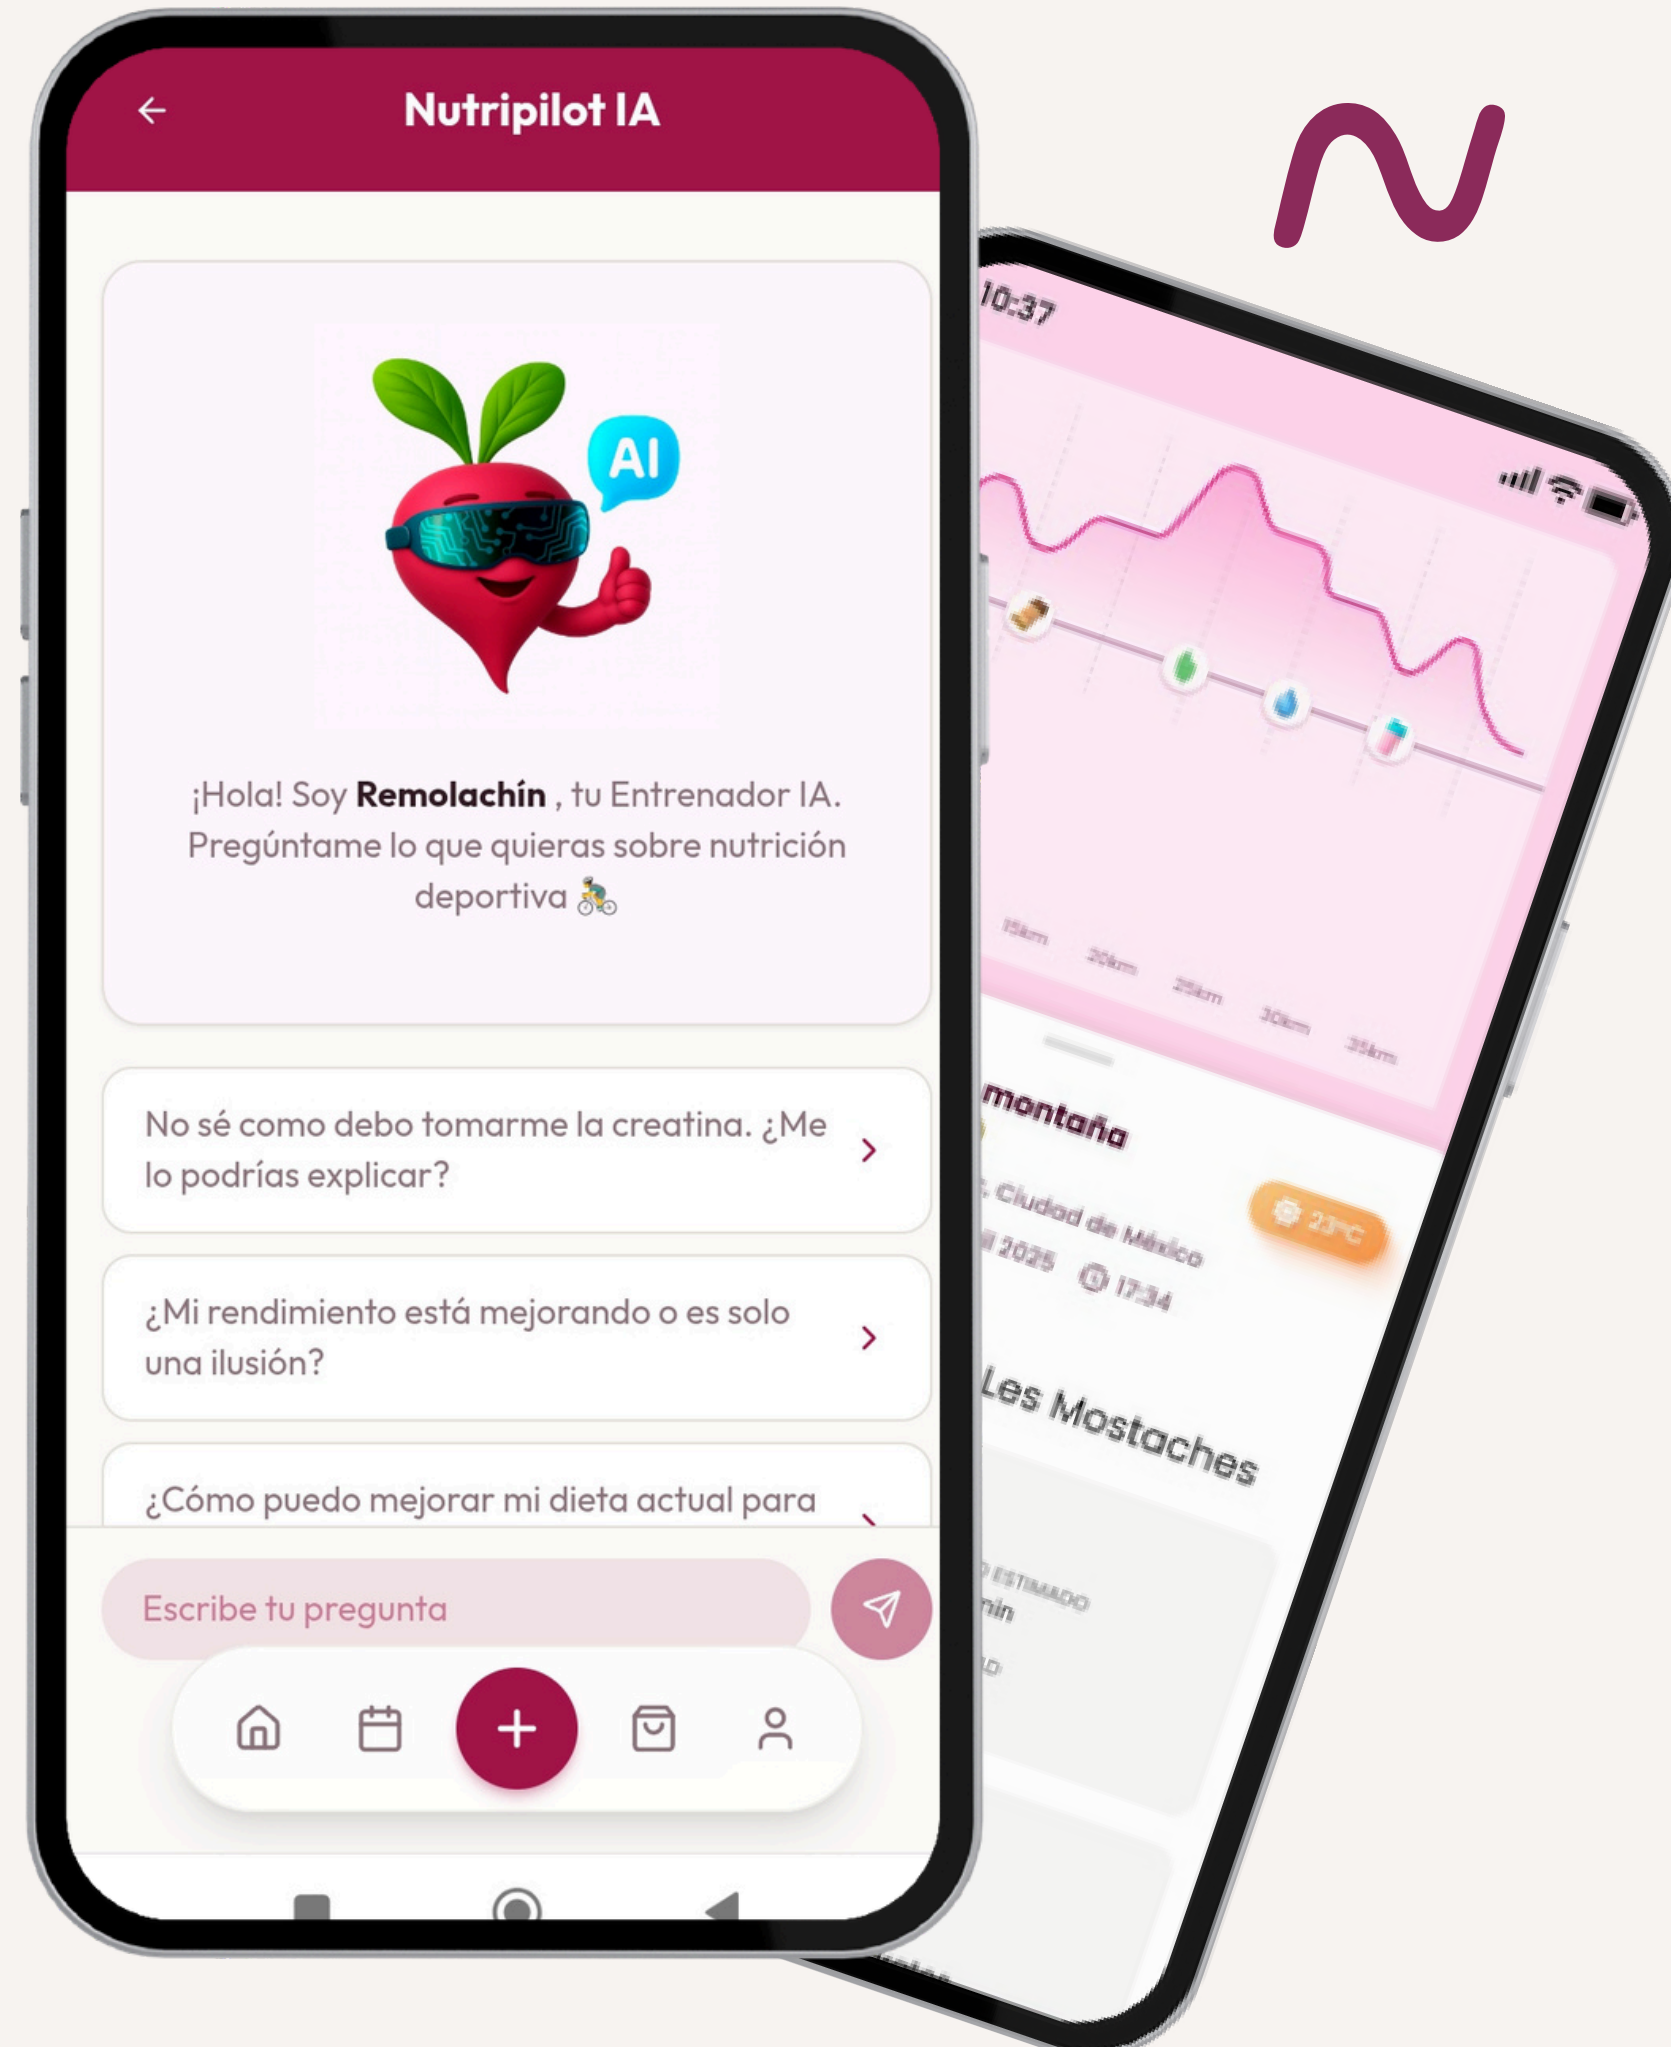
Nutripilot IA

AI

¡Hola! Soy **Remolachín** , tu Entrenador IA. Pregúntame lo que quieras sobre nutrición deportiva 🚴

No sé como debo tomarme la creatina. ¿Me lo podrías explicar?

¿Mi rendimiento está mejorando o es solo una ilusión?

¿Cómo puedo mejorar mi dieta actual para

Escribe tu pregunta

10:37

15km 20km 25km 30km 35km

montaña

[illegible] Ciudad de México

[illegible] 2025 17:34

23°C

Les Mostaches

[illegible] ESTIMADO

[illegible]min